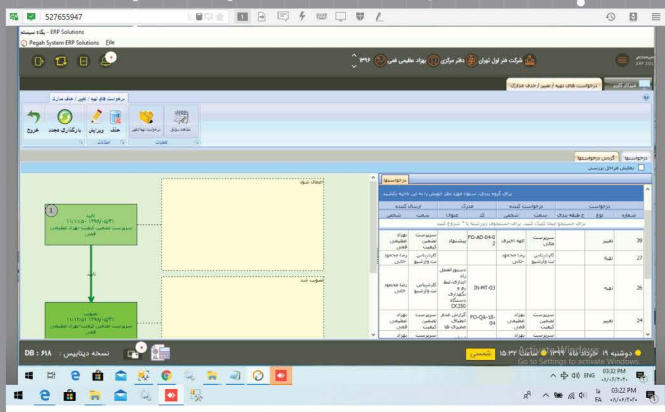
527655947

پگاه سیستم - ERP Solutions
Pegah System ERP Solutions File

شرکت فلز اول تهران | دفتر مرکزی | بهزاد عظیمی فنی | ۱۳۹۶

درخواست های تهیه / تغییر / حذف مدارک

درخواست های تهیه / تغییر / حذف مدارک

خروج | بارگذاری مجدد | حذف | ویرایش | درخواست تهیه/تغییر | مشاهده سوابق

امکانات | عملیات

درخواستها | گردش درخواستها

نمایش مراحل بررسی

درخواستها

برای گروه بندی، ستون مورد نظر خویش را به این ناحیه بکشید

| شماره | نوع | طبقه بندی | سمت | شخص | کد | عنوان | سمت | شخص |
|---|---|---|---|---|---|---|---|---|
| | درخواست | | درخواست کننده | | مدرک | | ارسال کننده | |
| 39 | تغییر | | سرپرست عالی | تهیه اجرائی | PO-AD-04-0 2 | پیشنهاد | سرپرست تضمین کیفیت | بهزاد عظیمی فنی |
| 27 | تهیه | | کارشناس ت وارتبا | رضا محمود خانی | | | | |
| 26 | تهیه | | | | IN-HT-03 | دستورالعمل روش انجام تست ... | کارشناس ت وارتبا | رضا محمود خانی |
| 24 | تغییر | | سرپرست تضمین کیفیت | بهزاد عظیمی فنی | PO-QA-18-04 | گزارش عدم انطباق | سرپرست تضمین کیفیت | بهزاد عظیمی فنی |

تایید
۱۱:۱۱:۵۰ - ۱۳۹۷/۰۵/۳۱
سرپرست تضمین کیفیت - بهزاد عظیمی فنی

تایید

تصویب
۱۱:۱۱:۵۰ - ۱۳۹۷/۰۵/۳۱
سرپرست تضمین کیفیت - بهزاد عظیمی فنی

اصلاح شود

تصویب شد

DB : ۶۱۸ | نسخه دیتابیس :

دوشنبه ۱۹ خرداد ماه ۱۴۰۱ ساعت ۱۵:۳۲ | شخصی

Activate Windows
Go to Settings to activate Windows.

ENG 03:32 PM ۱۴۰۱/۰۳/۲۰

FA 03:22 PM ۱۴۰۱/۰۳/۲۰